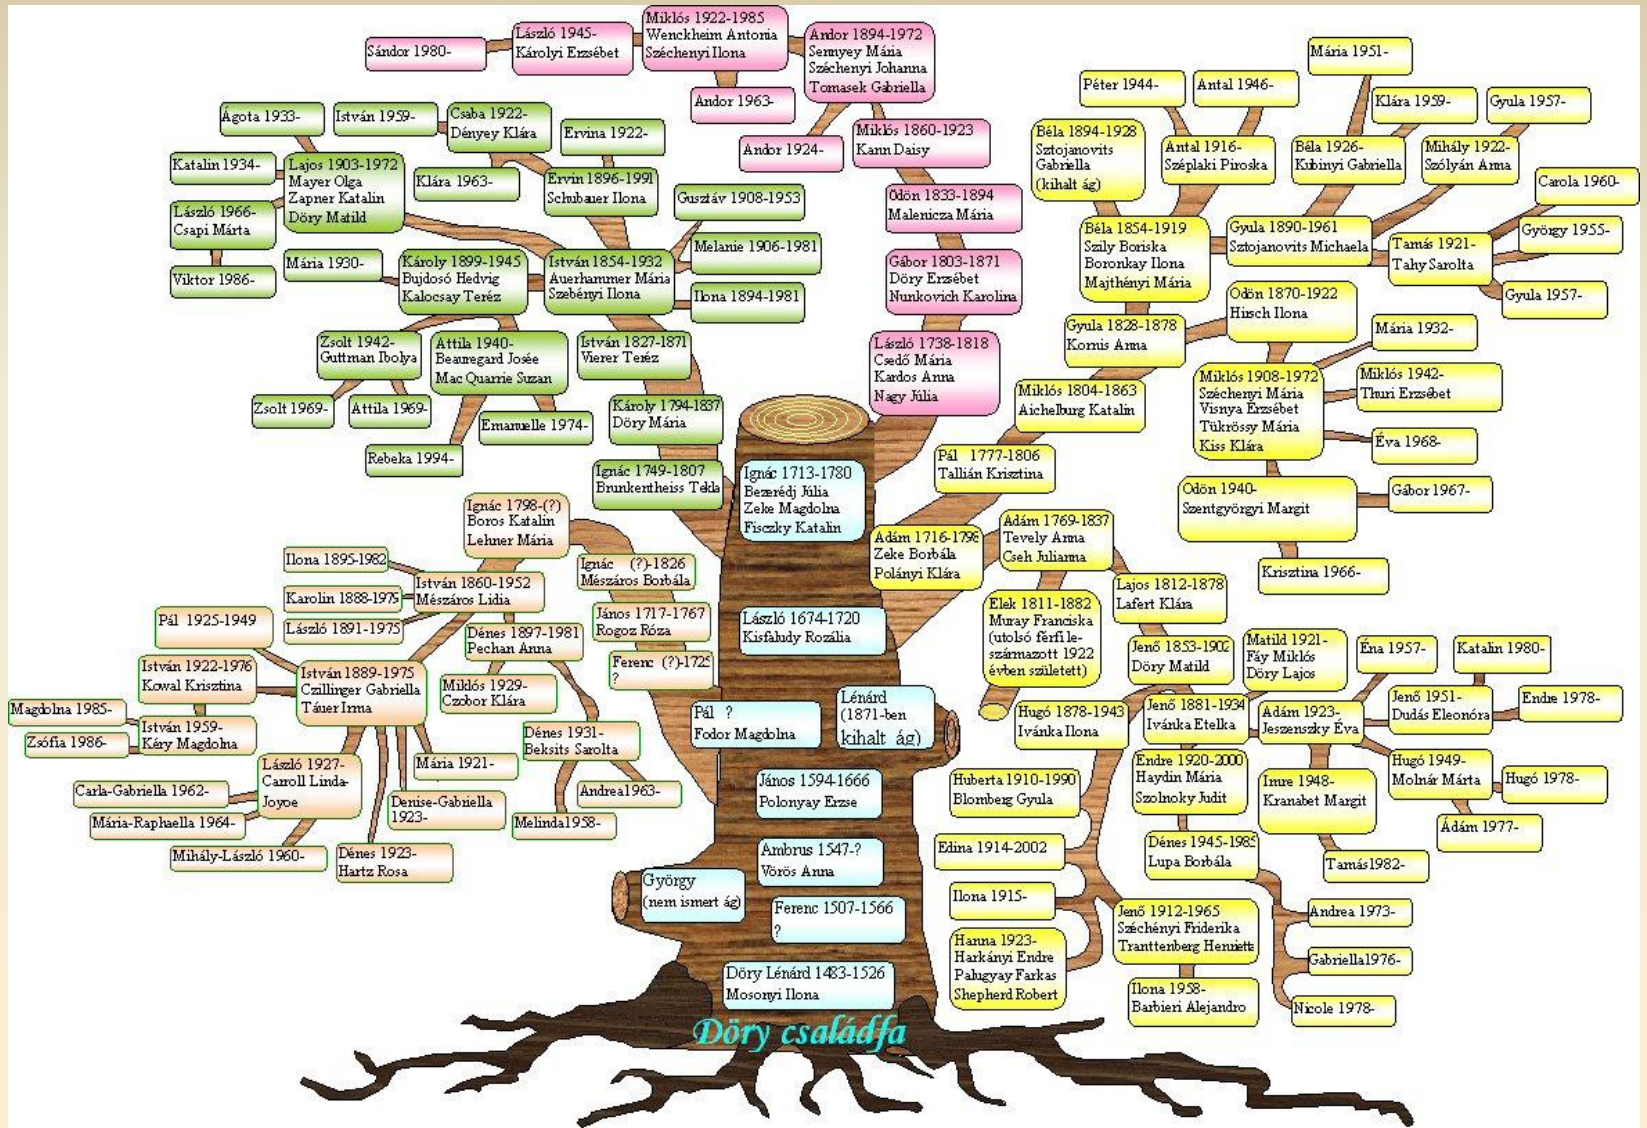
Sándor 1980-

László 1945-
Károlyi Erzsébet

Miklós 1922-1985
Wenckheim Antonia
Széchenyi Ilona

Andor 1894-1972
Semsey Mária
Széchenyi Johanna
Tomasek Gabriella

Andor 1963-

Andor 1924-

Miklós 1860-1923
Kann Daisy

Ödön 1833-1894
Malenicza Mária

Gábor 1803-1871
Döry Erzsébet
Nunkovich Karolina

László 1738-1818
Csedő Mária
Kardos Anna
Nagy Júlia

Ágota 1933-

István 1959-

Csaba 1922-
Dényey Klára

Ervina 1922-

Katalin 1934-

Lajos 1903-1972
Mayer Olga
Zapner Katalin
Döry Matild

Klára 1963-

Ervin 1896-1991
Schubauer Ilona

Gusztáv 1908-1953

László 1966-
Csapi Márta

Melanie 1906-1981

Mária 1930-

Károly 1899-1945
Bujdosó Hedvig
Kalocsay Teréz

István 1854-1932
Auerhammer Mária
Szebényi Ilona

Ilona 1894-1981

Viktor 1986-

Zsolt 1942-
Guttman Ibolya

Attila 1940-
Beauregard Josée
Mac Quarrie Suzan

István 1827-1871
Vierer Teréz

Zsolt 1969-

Attila 1969-

Emanuelle 1974-

Károly 1794-1837
Döry Mária

Rebeka 1994-

Ignác 1749-1807
Brunkentheiss Tekla

Ignác 1713-1780
Bezerédj Júlia
Zeke Magdolna
Fisczky Katalin

Ignác 1798-(?)
Boros Katalin
Lehner Mária

Ilona 1895-1982

István 1860-1952
Mészáros Lidia

Ignác (?)-1826
Mészáros Borbála

Karolin 1888-1975

László 1891-1975

János 1717-1767
Rogoz Róza

Pál 1925-1949

Dénes 1897-1981
Pechan Anna

Ferenc (?)-1725
?

István 1922-1976
Kowal Krisztina

István 1889-1975
Czillinger Gabriella
Táuer Irma

Miklós 1929-
Czobor Klára

Magdolna 1985-

István 1959-
Kéry Magdolna

Zsófia 1986-

Dénes 1931-
Beksits Sarolta

László 1927-
Carroll Linda-Joyce

Mária 1921-

Carla-Gabriella 1962-

Andrea 1963-

Mária-Raphaella 1964-

Denise-Gabriella 1923-

Melinda 1958-

Mihály-László 1960-

Dénes 1923-
Hartz Rosa

László 1674-1720
Kisfaludy Rozália

Pál ?
Fodor Magdolna

Lénárd
(1871-ben
kihalt ág)

János 1594-1666
Polonyay Erzse

Ambrus 1547-?
Vörös Anna

György
(nem ismert ág)

Ferenc 1507-1566
?

Döry Lénárd 1483-1526
Mosonyi Ilona

Döry családfa

Mária 1951-

Péter 1944-

Antal 1946-

Klára 1959-

Gyula 1957-

Béla 1894-1928
Sztojanovits
Gabriella
(kihalt ág)

Antal 1916-
Széplaki Piroska

Béla 1926-
Kubinyi Gabriella

Mihály 1922-
Szólyán Anna

Carola 1960-

Béla 1854-1919
Szily Boriska
Boronkay Ilona
Majthényi Mária

Gyula 1890-1961
Sztojanovits Michaela

Tamás 1921-
Tahy Sarolta

György 1955-

Gyula 1957-

Ödön 1870-1922
Hirsch Ilona

Gyula 1828-1878
Kornis Anna

Mária 1932-

Miklós 1804-1863
Aichelburg Katalin

Miklós 1908-1972
Széchenyi Mária
Visnya Erzsébet
Tükrössy Mária
Kiss Klára

Miklós 1942-
Thuri Erzsébet

Pál 1777-1806
Tallián Krisztina

Éva 1968-

Ödön 1940-
Szentgyörgyi Margit

Gábor 1967-

Ádám 1716-1796
Zeke Borbála
Polányi Klára

Ádám 1769-1837
Tevely Anna
Cseh Julianna

Krisztina 1966-

Lajos 1812-1878
Lafert Klára

Elek 1811-1882
Muray Franciska
(utolsó férfi leszármazott 1922 évben született)

Jenő 1853-1902
Döry Matild

Matild 1921-
Fáy Miklós
Döry Lajos

Éna 1957-

Katalin 1980-

Hugó 1878-1943
Ivánka Ilona

Jenő 1881-1934
Ivánka Etelka

Ádám 1923-
Jeszenszky Éva

Jenő 1951-
Dudás Eleonóra

Endre 1978-

Huberta 1910-1990
Blomberg Gyula

Endre 1920-2000
Haydin Mária
Szolnoky Judit

Imre 1948-
Kranabet Margit

Hugó 1949-
Molnár Márta

Hugó 1978-

Ádám 1977-

Edina 1914-2002

Dénes 1945-1985
Lupa Borbála

Tamás 1982-

Ilona 1915-

Jenő 1912-1965
Széchényi Friderika
Tranttenberg Henriett

Andrea 1973-

Hanna 1923-
Harkányi Endre
Palugyay Farkas
Shepherd Robert

Gabriella 1976-

Ilona 1958-
Barbieri Alejandro

Nicole 1978-